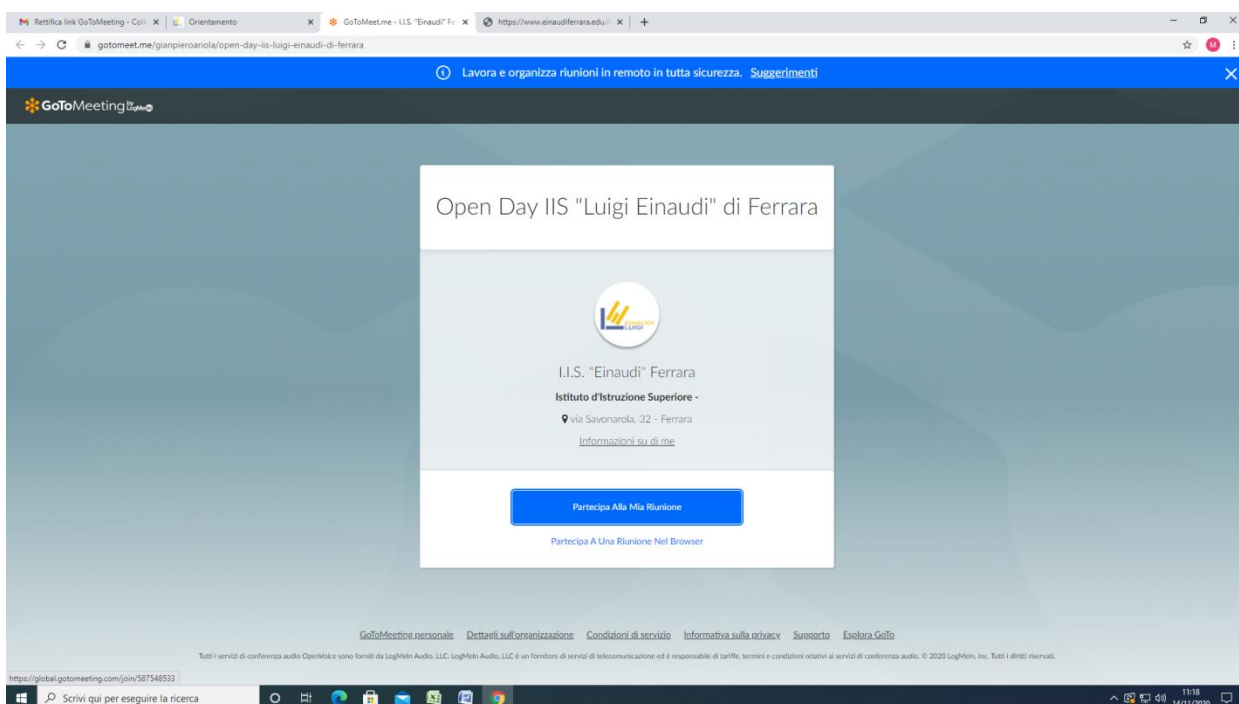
Rettifica link GoToMeeting - Coll ×
Orientamento ×
GoToMeet.me - I.I.S. "Einaudi" Fe ×
https://www.einaudiferrara.edu.i ×
+

gotomeet.me/gianpieroariola/open-day-iis-luigi-einaudi-di-ferrara

Lavora e organizza riunioni in remoto in tutta sicurezza. Suggerimenti

GoToMeeting

Open Day IIS "Luigi Einaudi" di Ferrara

EINAUDI LUIGI

I.I.S. "Einaudi" Ferrara

Istituto d'Istruzione Superiore -

via Savonarola, 32 - Ferrara

Informazioni su di me

Partecipa Alla Mia Riunione

Partecipa A Una Riunione Nel Browser

GoToMeeting personale Dettagli sull'organizzazione Condizioni di servizio Informativa sulla privacy Supporto Esplora GoTo

Tutti i servizi di conferenza audio OpenVoice sono forniti da LogMeIn Audio, LLC. LogMeIn Audio, LLC è un fornitore di servizi di telecomunicazione ed è responsabile di tariffe, termini e condizioni relativi ai servizi di conferenza audio. © 2020 LogMeIn, Inc. Tutti i diritti riservati.

https://global.gotomeeting.com/join/587548533

Scrivi qui per eseguire la ricerca

11:18
14/11/2020